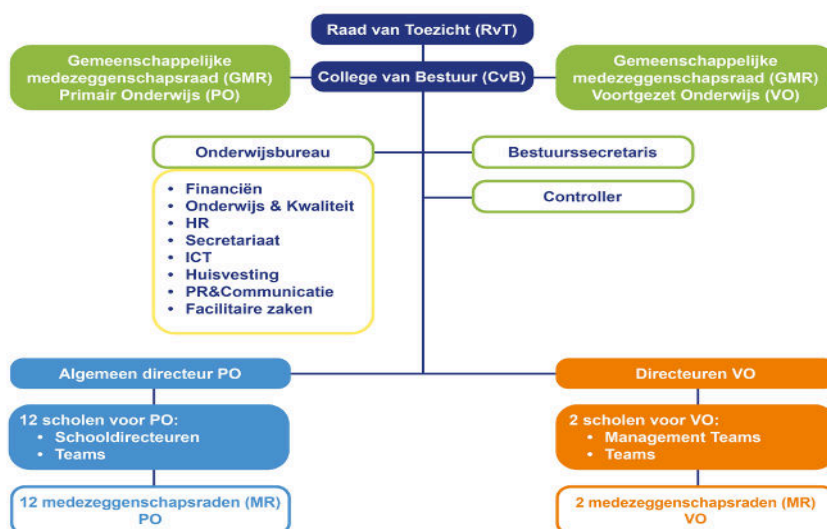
Raad van Toezicht (RvT)

Gemeenschappelijke medezeggenschapsraad (GMR) Primair Onderwijs (PO)

College van Bestuur (CvB)

Gemeenschappelijke medezeggenschapsraad (GMR) Voortgezet Onderwijs (VO)

Onderwijsbureau

Bestuurssecretaris

- Financiën
- Onderwijs & Kwaliteit
- HR
- Secretariaat
- ICT
- Huisvesting
- PR&Communicatie
- Facilitaire zaken

Controller

Algemeen directeur PO

Directeuren VO

12 scholen voor PO:
- Schooldirecteuren
- Teams

2 scholen voor VO:
- Management Teams
- Teams

12 medezeggenschapsraden (MR) PO

2 medezeggenschapsraden (MR) VO